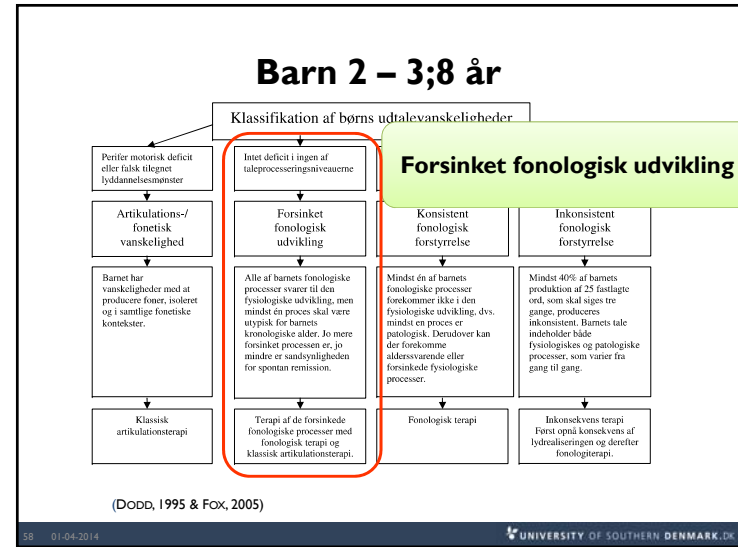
Barn 2 – 3;8 år

Klassifikation af børns udtalevanskeligheder

Forsinket fonologisk udvikling

Perifer motorisk deficit eller falsk tilegnet lyddannelsesmønster

Artikulations-/ fonetisk vanskelighed

Barnet har vanskeligheder med at producere foner, isoleret og i samtlige fonetiske kontekster.

Klassisk artikulationsterapi

Intet deficit i ingen af taleprocesseringsniveauerne

Forsinket fonologisk udvikling

Alle af barnets fonologiske processer svarer til den fysiologiske udvikling, men mindst én proces skal være utypisk for barnets kronologiske alder. Jo mere forsinket processen er, jo mindre er sandsynligheden for spontan remission.

Terapi af de forsinkede fonologiske processer med fonologisk terapi og klassisk artikulationsterapi.

Konsistent fonologisk forstyrrelse

Mindst én af barnets fonologiske processer forekommer ikke i den fysiologiske udvikling, dvs. mindst en proces er patologisk. Derudover kan der forekomme alderssvarende eller forsinkede fysiologiske processer.

Fonologisk terapi

Inkonsistent fonologisk forstyrrelse

Mindst 40% af barnets produktion af 25 fastlagte ord, som skal siges tre gange, produceres inkonsistent. Barnets tale indeholder både fysiologiskes og patologiske processer, som varier fra gang til gang.

Inkonsekvens terapi Først opnå konsekvens af lydrealiseringen og derefter fonologiterapi.

(DODD, 1995 & FOX, 2005)

58 01-04-2014

UNIVERSITY OF SOUTHERN DENMARK.DK